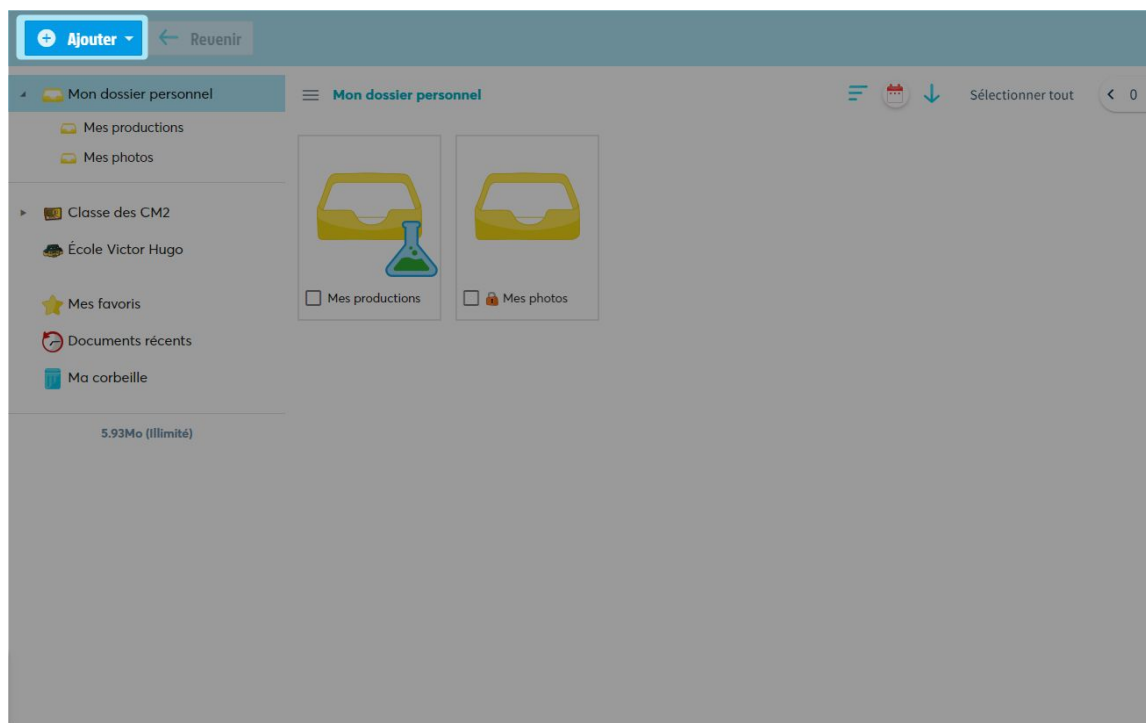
Ajouter
Revenir

Mon dossier personnel
Mes productions
Mes photos

Classe des CM2
École Victor Hugo

Mes favoris
Documents récents
Ma corbeille

5.93Mo (Illimité)

Mon dossier personnel

Sélectionner tout

0

Mes productions

Mes photos